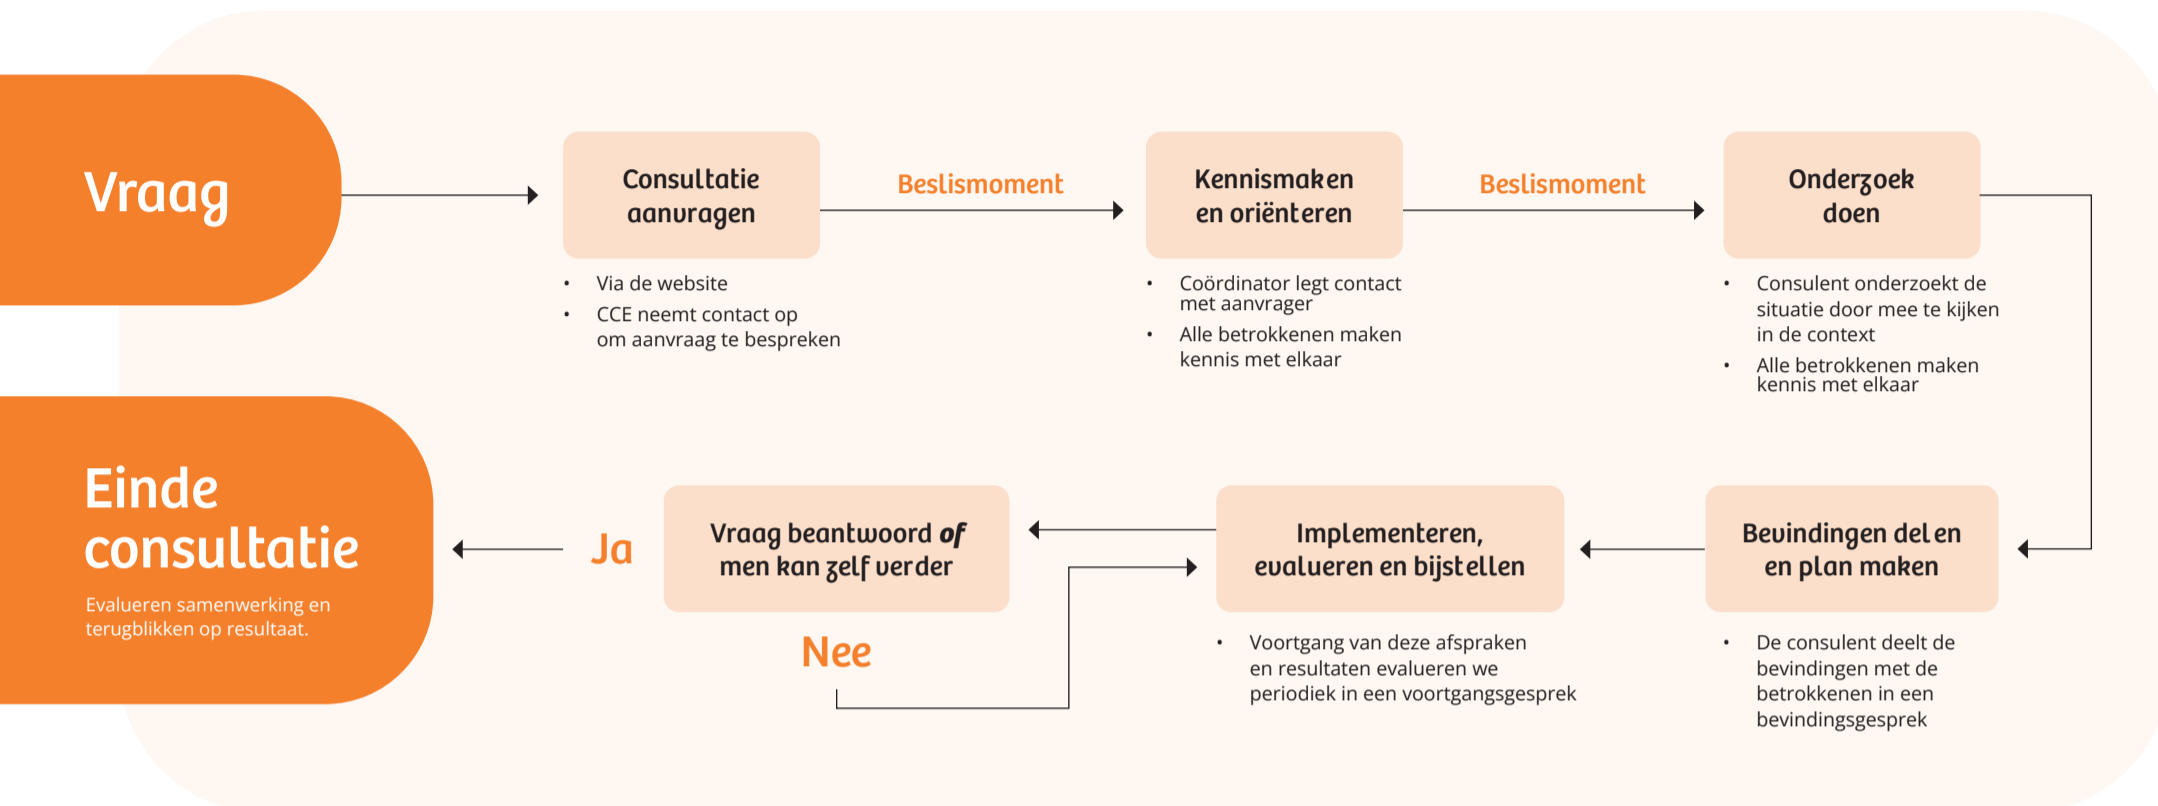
Vraag

Consultatie aanvragen

- Via de website
- CCE neemt contact op om aanvraag te bespreken

Beslismoment

Kennismaken en oriënteren

- Coördinator legt contact met aanvrager
- Alle betrokkenen maken kennis met elkaar

Beslismoment

Onderzoek doen

- Consulent onderzoekt de situatie door mee te kijken in de context
- Alle betrokkenen maken kennis met elkaar

Bevindingen delen en plan maken

- De consulent deelt de bevindingen met de betrokkenen in een bevindingsgesprek

Implementeren, evalueren en bijstellen

- Voortgang van deze afspraken en resultaten evalueren we periodiek in een voortgangsgesprek

Vraag beantwoord *of* men kan zelf verder

Nee

Ja

Einde consultatie

Evalueren samenwerking en terugblikken op resultaat.